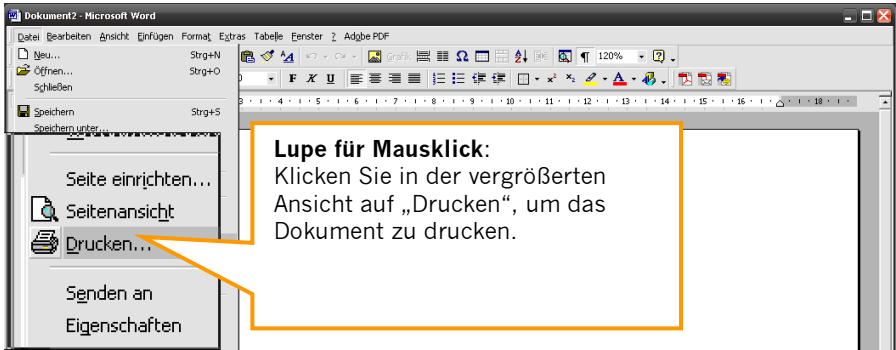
Dokument2 - Microsoft Word

Datei Bearbeiten Ansicht Einfügen Format Extras Tabelle Fenster ? Adobe PDF

Neu... Strg+N
Öffnen... Strg+O
Schließen

Speichern Strg+S
Speichern unter...

120%

F K U

Seite einrichten...
Seitenansicht
Drucken...

Senden an
Eigenschaften

**Lupe für Mausklick**:
Klicken Sie in der vergrößerten Ansicht auf „Drucken", um das Dokument zu drucken.